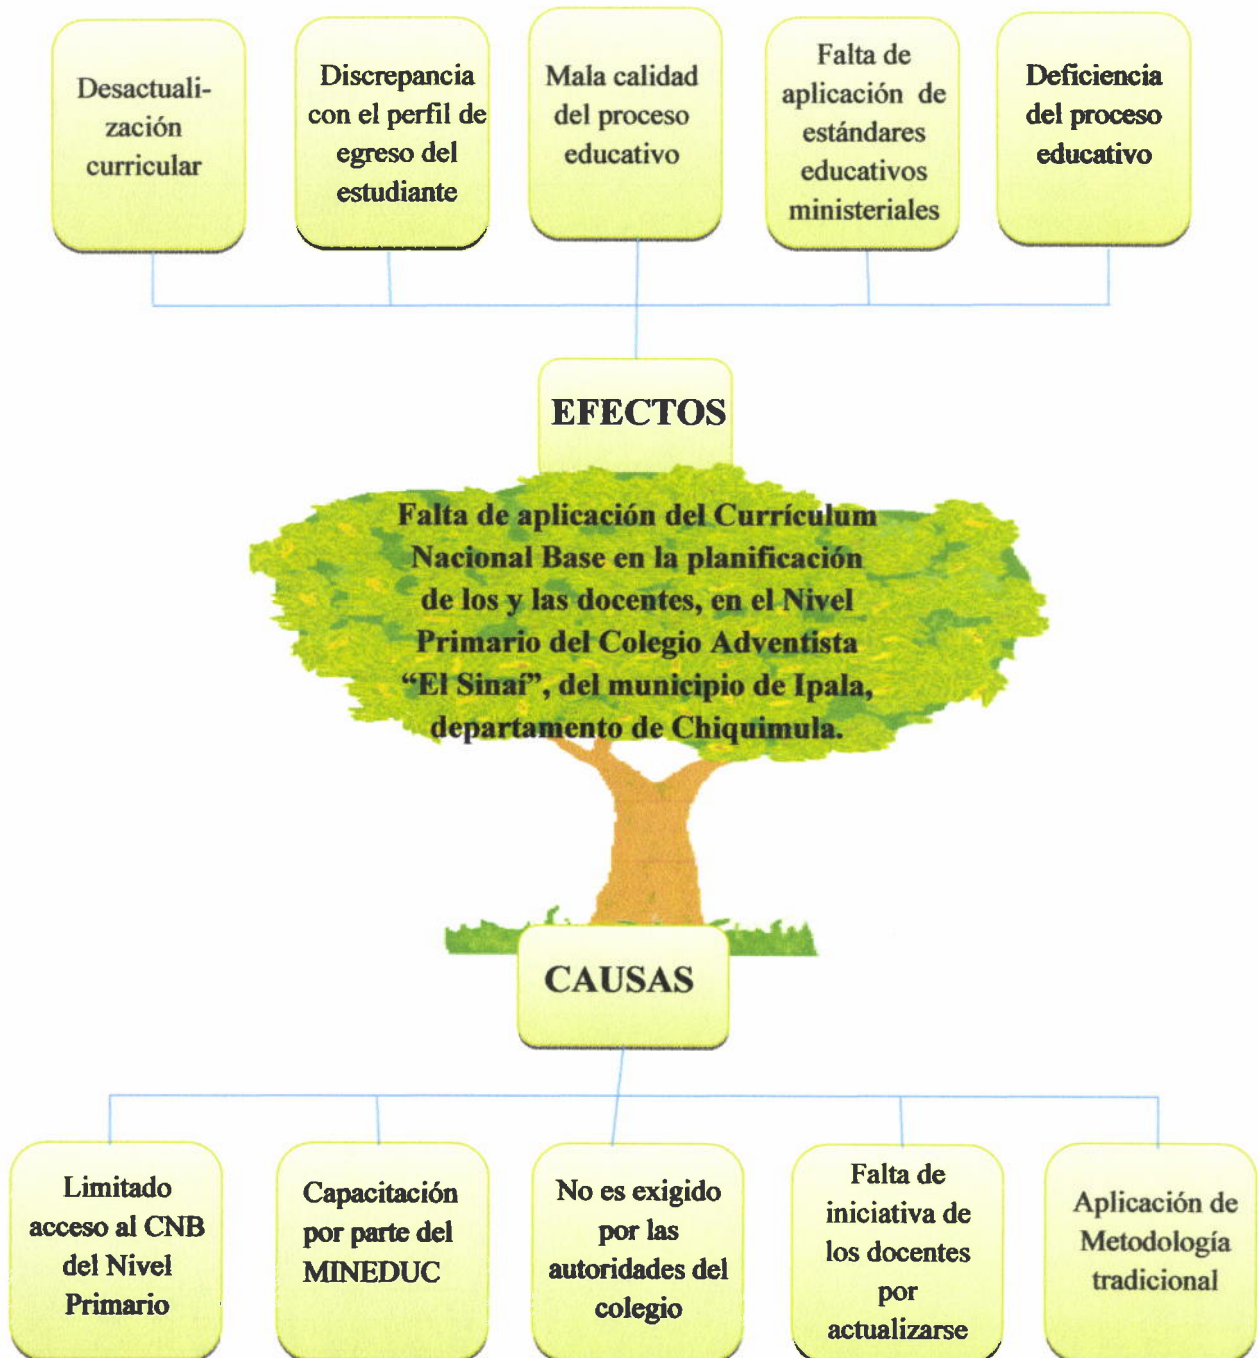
Desactualización curricular

Discrepancia con el perfil de egreso del estudiante

Mala calidad del proceso educativo

Falta de aplicación de estándares educativos ministeriales

Deficiencia del proceso educativo

EFECTOS

Falta de aplicación del Currículum Nacional Base en la planificación de los y las docentes, en el Nivel Primario del Colegio Adventista "El Sinaí", del municipio de Ipala, departamento de Chiquimula.

CAUSAS

Limitado acceso al CNB del Nivel Primario

Capacitación por parte del MINEDUC

No es exigido por las autoridades del colegio

Falta de iniciativa de los docentes por actualizarse

Aplicación de Metodología tradicional